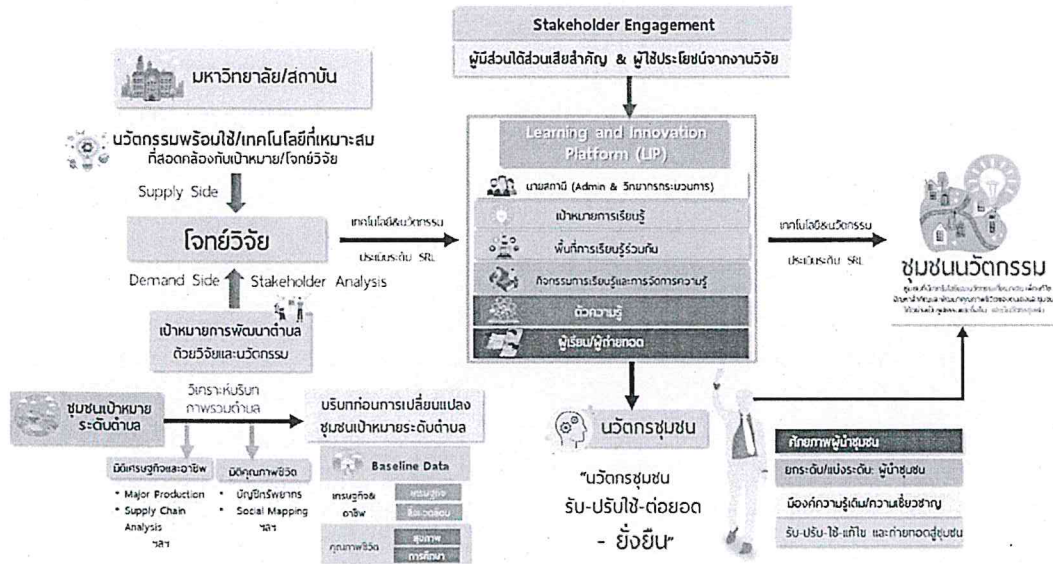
Stakeholder Engagement

ผู้มีส่วนได้ส่วนเสียสำคัญ & ผู้ใช้ประโยชน์จากงานวิจัย

มหาวิทยาลัย/สถาบัน

นวัตกรรมพร้อมใช้/เทคโนโลยีที่เหมาะสม ที่สอดคล้องกับเป้าหมาย/โจทย์วิจัย

Supply Side

โจทย์วิจัย

Demand Side Stakeholder Analysis

เป้าหมายการพัฒนาตำบล ด้วยวิจัยและนวัตกรรม

เทคโนโลยีและนวัตกรรม

ประเมินระดับ SRL

Learning and Innovation Platform (LIP)

นายสถานี (Admin & วิทยากรกระบวนการ)

เป้าหมายการเรียนรู้

พื้นที่การเรียนรู้ร่วมกัน

กิจกรรมการเรียนรู้และการจัดการความรู้

ตัวความรู้

ผู้เรียน/ผู้ถ่ายทอด

เทคโนโลยีและนวัตกรรม

ประเมินระดับ SRL

ชุมชนนวัตกรรม

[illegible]

ชุมชนเป้าหมาย ระดับตำบล

วิเคราะห์บริบท ภาพรวมตำบล

บริบทก่อนการเปลี่ยนแปลง ชุมชนเป้าหมายระดับตำบล

มิติเศรษฐกิจและอาชีพ

* Major Production
* Supply Chain Analysis
ฯลฯ

มิติคุณภาพชีวิต

* บัญชีทรัพยากร
* Social Mapping
ฯลฯ

Baseline Data

| เศรษฐกิจ& อาชีพ | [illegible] |
|---|---|
| | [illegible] |
| คุณภาพชีวิต | สุขภาพ |
| | การศึกษา |

นวัตกรชุมชน

"นวัตกรชุมชน รับ-ปรับใช้-ต่อยอด - ยั่งยืน"

ศักยภาพผู้นำชุมชน

ยกระดับ/แบ่งระดับ: ผู้นำชุมชน

มีองค์ความรู้เดิม/ความเชี่ยวชาญ

รับ-ปรับ-ใช้-แก้ไข และถ่ายทอดสู่ชุมชน